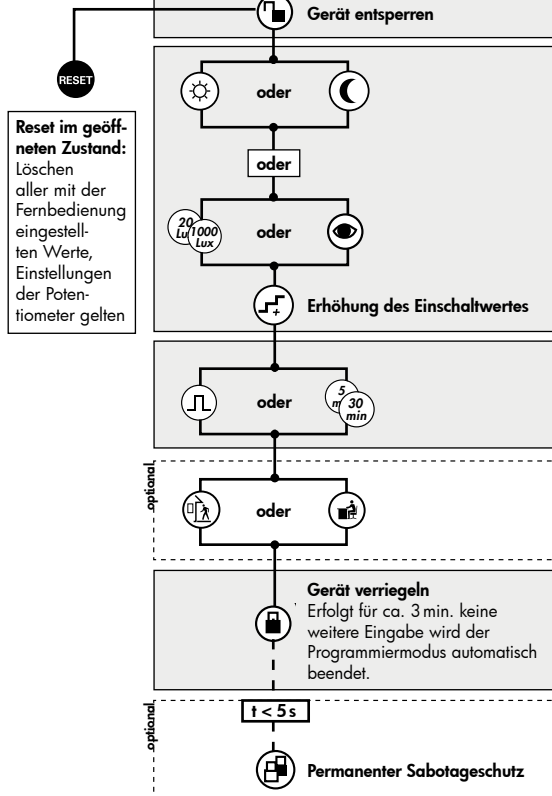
Gerät entsperren

RESET

Reset im geöffneten Zustand: Löschen aller mit der Fernbedienung eingestellten Werte, Einstellungen der Potentiometer gelten

oder

oder

20 Lux 1000 Lux

oder

Erhöhung des Einschaltwertes

oder

5 min 30 min

optional

oder

Gerät verriegeln
Erfolgt für ca. 3 min. keine weitere Eingabe wird der Programmiermodus automatisch beendet.

optional

$t < 5\,s$

Permanenter Sabotageschutz